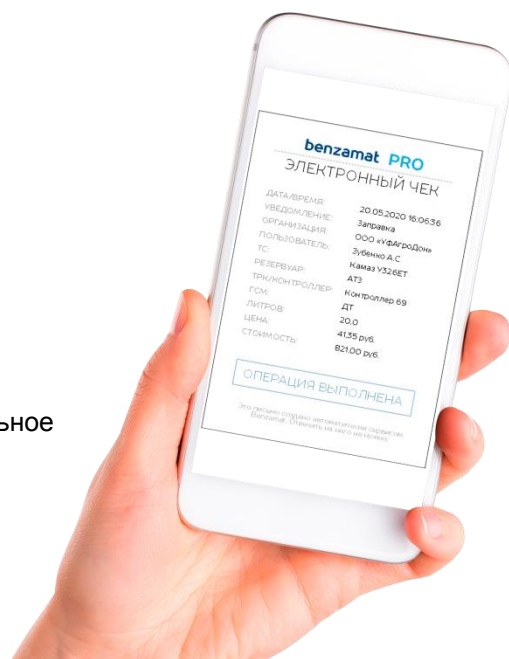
ьное

benzamat PRO
ЭЛЕКТРОННЫЙ ЧЕК

| | |
|---|---|
| ДАТА/ВРЕМЯ: | 20.05.2020 16:06:36 |
| УВЕДОМЛЕНИЕ: | Заправка |
| ОРГАНИЗАЦИЯ: | ООО «УфАгроДон» |
| ПОЛЬЗОВАТЕЛЬ: | Зубенко А.С |
| ТС: | Камаз У326ЕТ |
| РЕЗЕРВУАР: | АТЗ |
| ТРК/КОНТРОЛЛЕР: | Контроллер 69 |
| ГСМ: | ДТ |
| ЛИТРОВ: | 20.0 |
| ЦЕНА: | 41.35 руб. |
| СТОИМОСТЬ: | 821.00 руб. |

ОПЕРАЦИЯ ВЫПОЛНЕНА

Это письмо создано автоматически сервисом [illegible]. Отвечать на него не нужно.